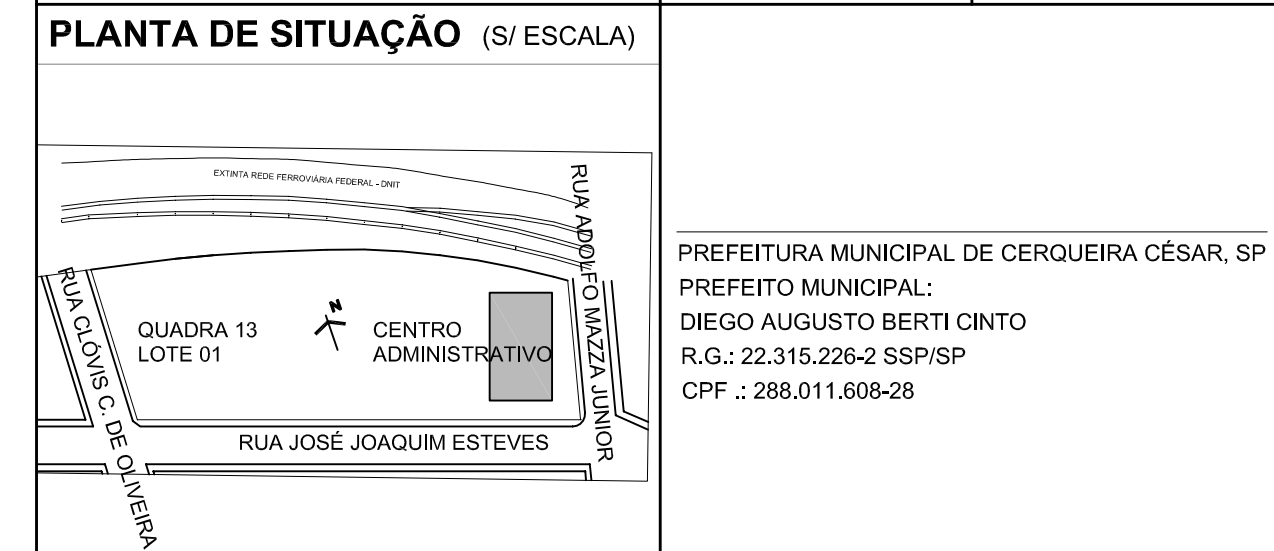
PLANTA DE SITUAÇÃO (S/ ESCALA)

EXTINTA REDE FERROVIÁRIA FEDERAL - DNIT

RUA ADOLFO MAZZA JUNIOR

RUA CLÓVIS C. DE OLIVEIRA

QUADRA 13
LOTE 01

N

CENTRO
ADMINISTRATIVO

RUA JOSÉ JOAQUIM ESTEVES

PREFEITURA MUNICIPAL DE CERQUEIRA CÉSAR, SP
PREFEITO MUNICIPAL:
DIEGO AUGUSTO BERTI CINTO
R.G.: 22.315.226-2 SSP/SP
CPF .: 288.011.608-28